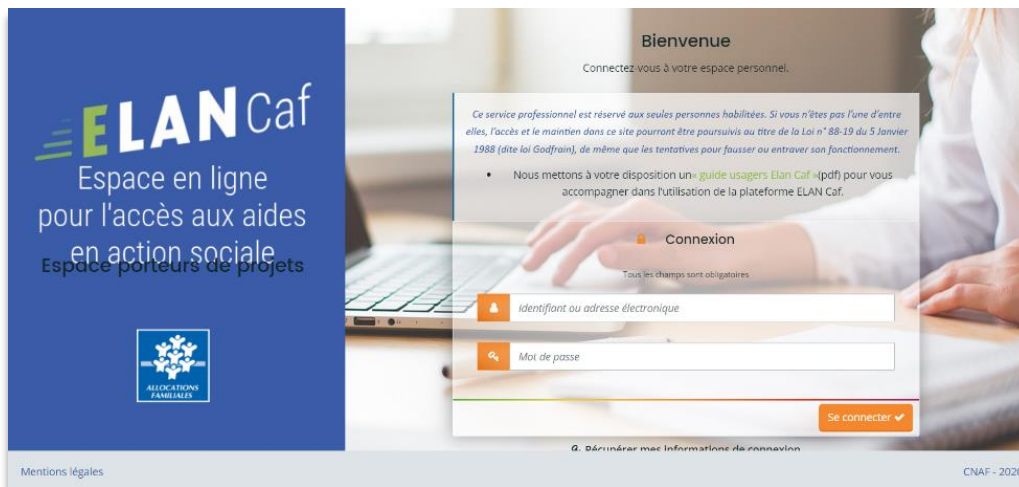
ELAN Caf
Espace en ligne pour l'accès aux aides en action sociale
Espace porteurs de projets

ALLOCATIONS FAMILIALES

Bienvenue
Connectez-vous à votre espace personnel.

Ce service professionnel est réservé aux seules personnes habilitées. Si vous n'êtes pas l'une d'entre elles, l'accès et le maintien dans ce site pourront être poursuivis au titre de la Loi n° 88-19 du 5 Janvier 1988 (dite loi Godfrain), de même que les tentatives pour fausser ou entraver son fonctionnement.

• Nous mettons à votre disposition un« guide usagers Elan Caf »(pdf) pour vous accompagner dans l'utilisation de la plateforme ELAN Caf.

Connexion
Tous les champs sont obligatoires
Identifiant ou adresse électronique
Mot de passe
Se connecter ✔
Récupérer mes informations de connexion

Mentions légales
CNAF - 2020